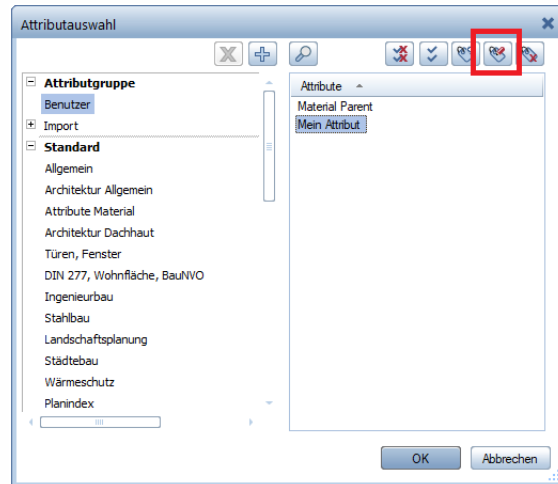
Attributauswahl

Attributgruppe
Benutzer
Import
Standard
Allgemein
Architektur Allgemein
Attribute Material
Architektur Dachhaut
Türen, Fenster
DIN 277, Wohnfläche, BauNVO
Ingenieurbau
Stahlbau
Landschaftsplanung
Städtebau
Wärmeschutz
Planindex

Attribute
Material Parent
Mein Attribut

OK
Abbrechen